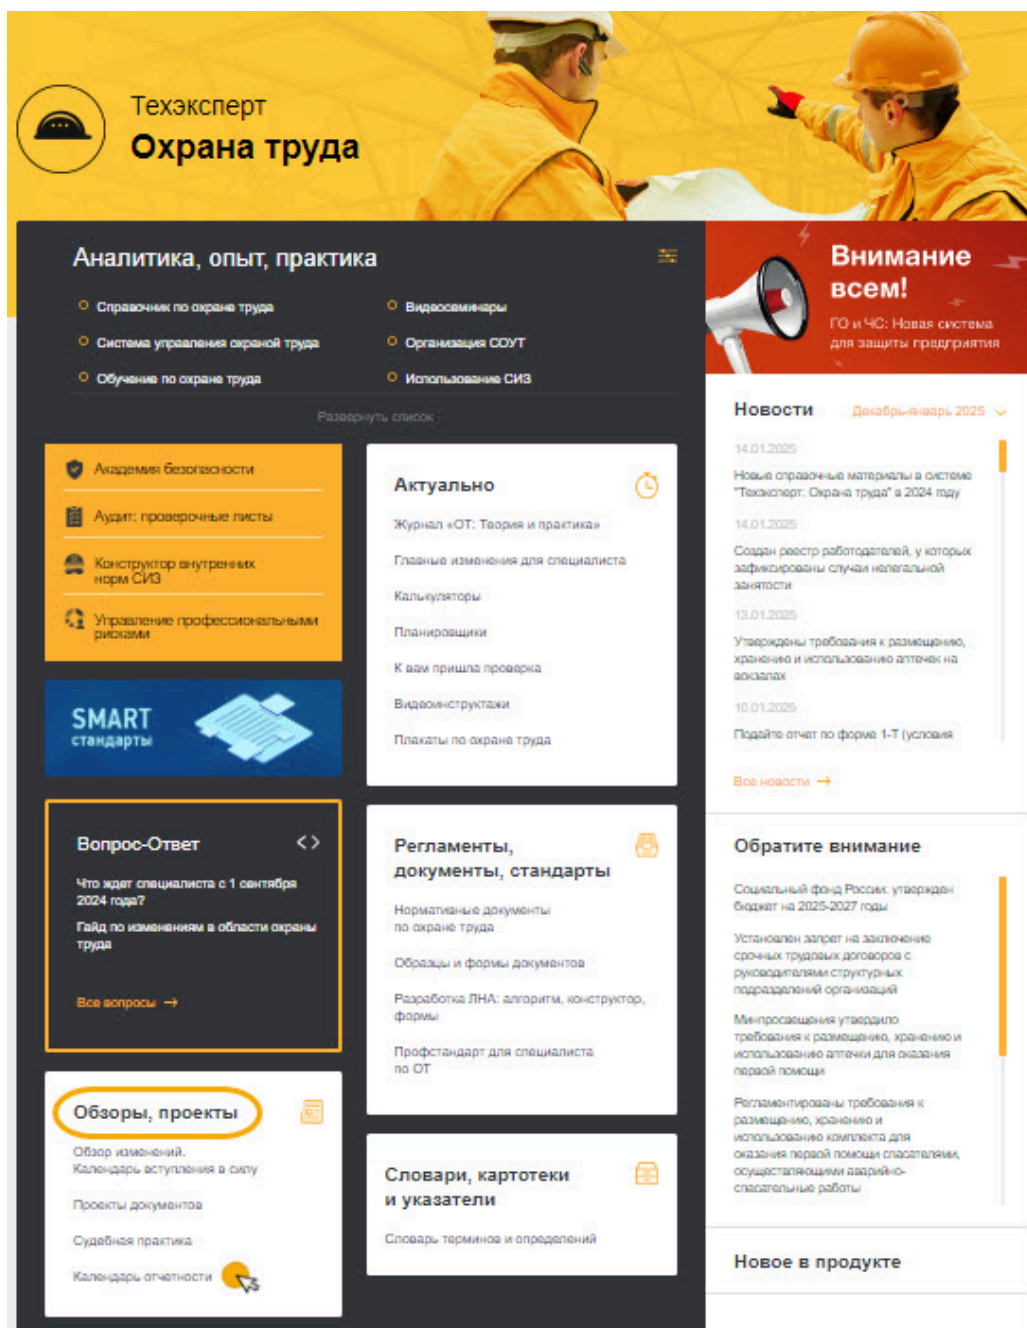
Техэксперт
Охрана труда

Аналитика, опыт, практика

Справочник по охране труда
Система управления охраной труда
Обучение по охране труда
Видеосеминары
Организация СОУТ
Использование СИЗ

Развернуть список

Академия безопасности
Аудит: проверочные листы
Конструктор внутренних норм СИЗ
Управление профессиональными рисками

SMART стандарты

Вопрос-Ответ
Что ждет специалиста с 1 сентября 2024 года?
Гайд по изменениям в области охраны труда
Все вопросы →

Обзоры, проекты
Обзор изменений. Календарь вступления в силу
Проекты документов
Судебная практика
Календарь отчетности

Актуально
Журнал «ОТ: Теория и практика»
Главные изменения для специалиста
Калькуляторы
Планировщики
К вам пришла проверка
Видеоинструктажи
Плакаты по охране труда

Регламенты, документы, стандарты
Нормативные документы по охране труда
Образцы и формы документов
Разработка ЛНА: алгоритм, конструктор, формы
Профстандарт для специалиста по ОТ

Словари, картотеки и указатели
Словарь терминов и определений

Внимание всем!
ГО и ЧС: Новая система для защиты предприятия

Новости
Декабрь-январь 2025
14.01.2025
Новые справочные материалы в системе "Техэксперт: Охрана труда" в 2024 году
14.01.2025
Создан реестр работодателей, у которых зафиксированы случаи нелегальной занятости
13.01.2025
Утверждены требования к размещению, хранению и использованию аптечек на вокзалах
10.01.2025
Подайте отчет по форме 1-Т (условия
Все новости →

Обратите внимание
Социальный фонд России: утвержден бюджет на 2025-2027 годы
Установлен запрет на заключение срочных трудовых договоров с руководителями структурных подразделений организаций
Минпросвещения утвердило требования к размещению, хранению и использованию аптечки для оказания первой помощи
Регламентированы требования к размещению, хранению и использованию комплекта для оказания первой помощи спасателями, осуществляющими аварийно-спасательные работы

Новое в продукте